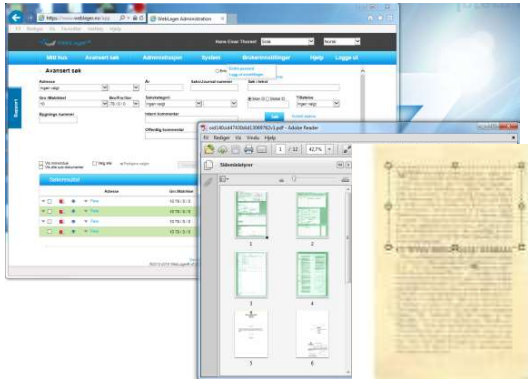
https://www.weblager.no WebLager Administration

Fil Rediger Vis Favoritter Verktøy Hjelp

WebLager

Mitt hus Avansert søk Administrasjon System Brukerinnstillinger Hjelp Logg ut

Avansert søk

Support

Adresse
Ingen valgt

Gnr (Matrikkel)

Bygnings nummer

År

Saksnummer

Saksbehandler

Intern kommentar

Offentlig kommentar

Tittel/tekst

Søk

Sakstype
Ingen valgt

Søk

Adresse

Nivå

Nivå

Nivå

Nivå

Nivå

vsl34bc4474... .pdf - Adobe Reader

Fil Rediger Vis Vindu Hjelp

1 / 12 42,7%

Sideminiatyrer

1 2

3 4

5 6